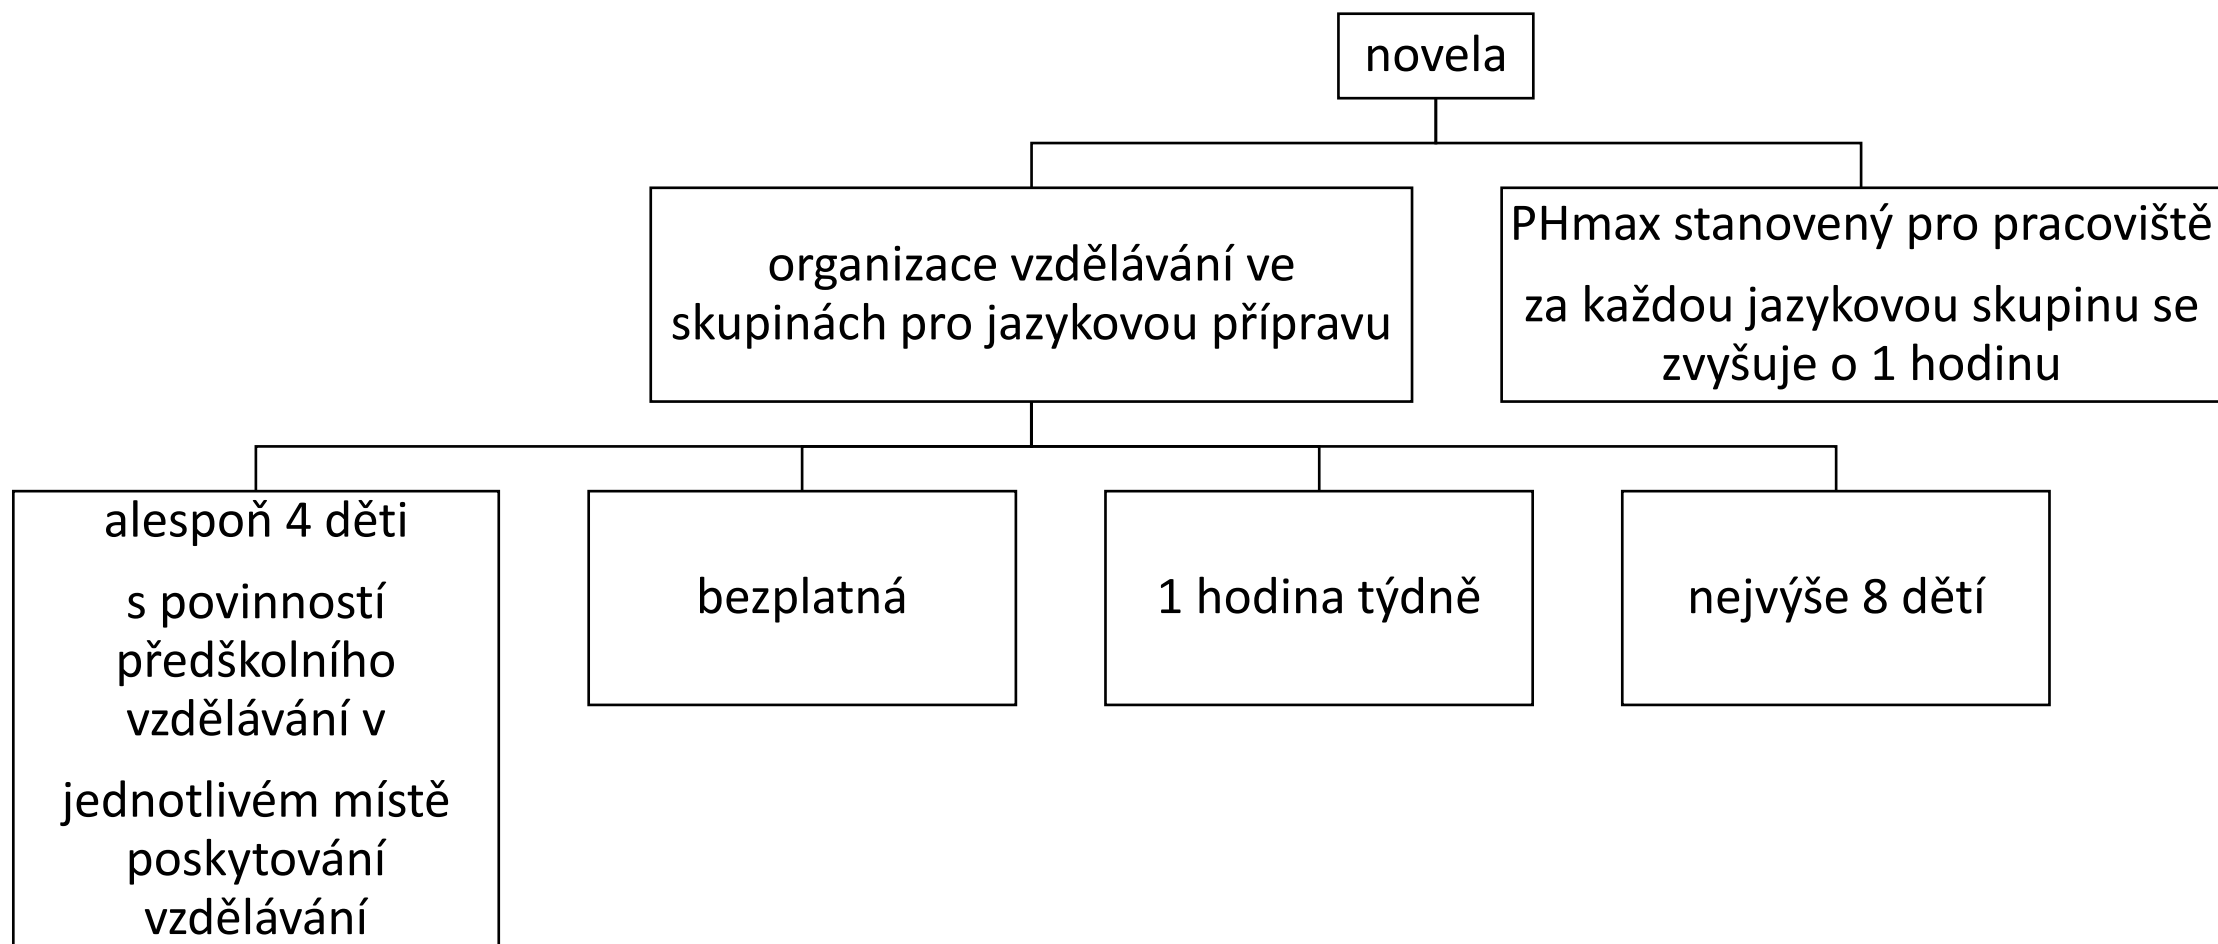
novela

organizace vzdělávání ve skupinách pro jazykovou přípravu

PHmax stanovený pro pracoviště

za každou jazykovou skupinu se zvyšuje o 1 hodinu

alespoň 4 děti

s povinností předškolního vzdělávání v

jednotlivém místě poskytování vzdělávání

bezplatná

1 hodina týdně

nejvýše 8 dětí